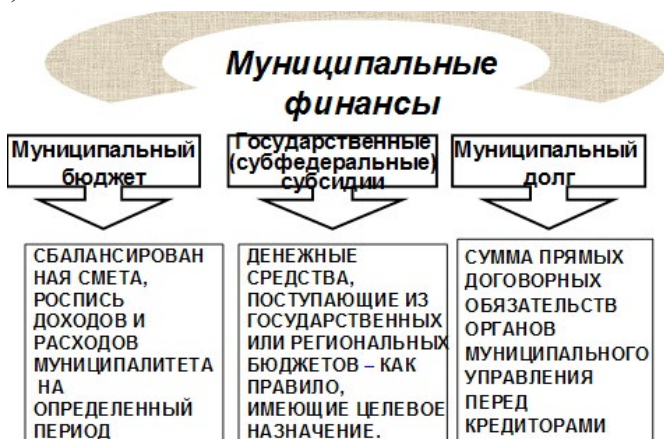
Муниципальные финансы

Муниципальный бюджет

Государственные (субфедеральные) субсидии

Муниципальный долг

СБАЛАНСИРОВАН НАЯ СМЕТА, РОСПИСЬ ДОХОДОВ И РАСХОДОВ МУНИЦИПАЛИТЕТА НА ОПРЕДЕЛЕННЫЙ ПЕРИОД

ДЕНЕЖНЫЕ СРЕДСТВА, ПОСТУПАЮЩИЕ ИЗ ГОСУДАРСТВЕННЫХ ИЛИ РЕГИОНАЛЬНЫХ БЮДЖЕТОВ – КАК ПРАВИЛО, ИМЕЮЩИЕ ЦЕЛЕВОЕ НАЗНАЧЕНИЕ.

СУММА ПРЯМЫХ ДОГОВОРНЫХ ОБЯЗАТЕЛЬСТВ ОРГАНОВ МУНИЦИПАЛЬНОГО УПРАВЛЕНИЯ ПЕРЕД КРЕДИТОРАМИ